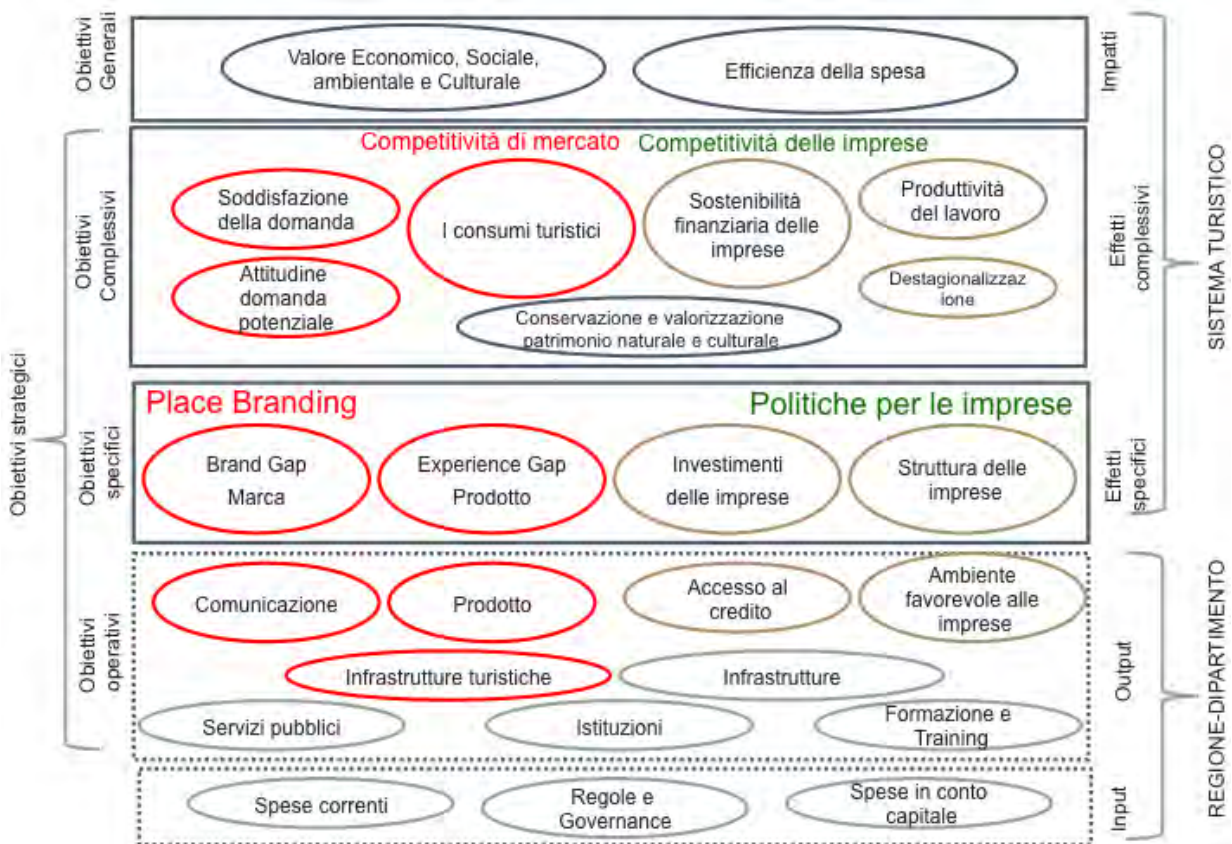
Obiettivi Generali

Valore Economico, Sociale, ambientale e Culturale

Efficienza della spesa

Impatti

Obiettivi Complessivi

Competitività di mercato

Competitività delle imprese

Soddisfazione della domanda

I consumi turistici

Sostenibilità finanziaria delle imprese

Produttività del lavoro

Attitudine domanda potenziale

Destagionalizzazione

Conservazione e valorizzazione patrimonio naturale e culturale

Effetti complessivi

SISTEMA TURISTICO

Obiettivi strategici

Obiettivi specifici

Place Branding

Politiche per le imprese

Brand Gap Marca

Experience Gap Prodotto

Investimenti delle imprese

Struttura delle imprese

Effetti specifici

Obiettivi operativi

Comunicazione

Prodotto

Accesso al credito

Ambiente favorevole alle imprese

Infrastrutture turistiche

Infrastrutture

Servizi pubblici

Istituzioni

Formazione e Training

Output

REGIONE-DIPARTIMENTO

Spese correnti

Regole e Governance

Spese in conto capitale

Input